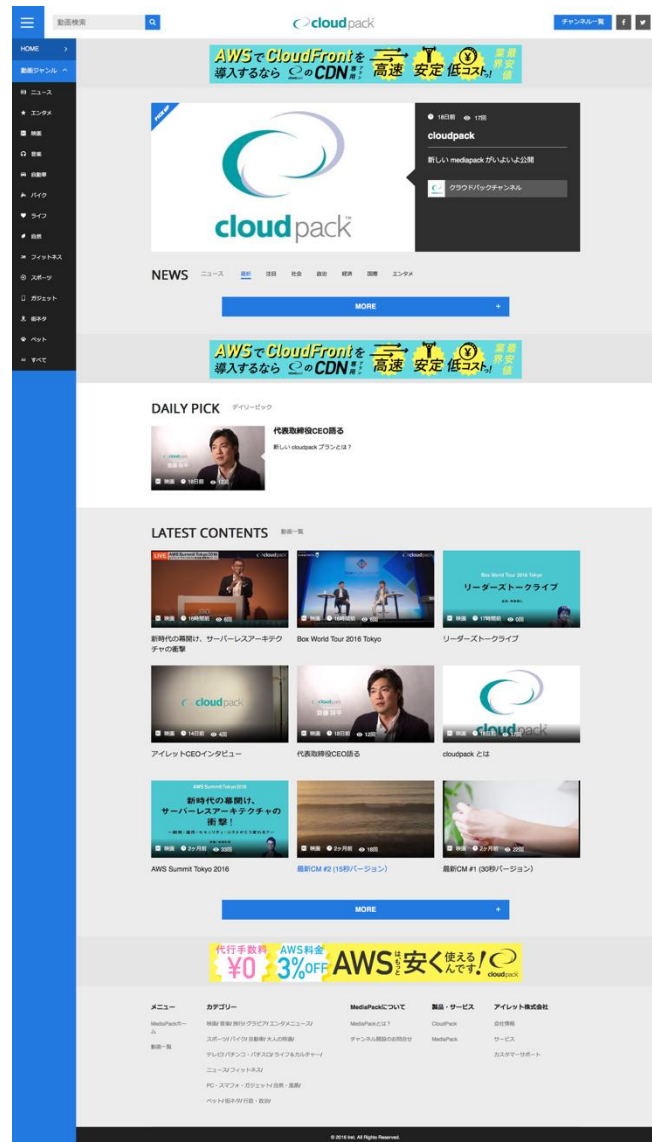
動画検索

cloudpack

チャンネル一覧 f

HOME
動画ジャンル
ニュース
エンタメ
映画
音楽
自動車
バイク
ライフ
自然
フィットネス
スポーツ
ガジェット
led ネタ
ペット
すべて

AWSでCloudFrontを導入するなら のCDN 高速 安定 低コスト! 業界最安値

PICK UP

cloudpack

18日前 17回

cloudpack

新しい mediapack がいよいよ公開

クラウドパックチャンネル

NEWS ニュース 最新 注目 社会 政治 経済 国際 エンタメ

MORE +

AWSでCloudFrontを導入するなら のCDN 高速 安定 低コスト! 業界最安値

DAILY PICK デイリーピック

代表取締役CEO語る

新しい cloudpack プランとは？

映画 18日前 12回

LATEST CONTENTS 動画一覧

LIVE AWS Summit Tokyo 2016

映画 16時間前 6回
新時代の幕開け、サーバーレスアーキテクチャの衝撃

映画 16時間前 6回
Box World Tour 2016 Tokyo

Box World Tour 2016 Tokyo
リーダーズトークライブ
映画 17時間前 0回
リーダーズトークライブ

cloudpack
映画 14日前 4回
アイレットCEOインタビュー

映画 18日前 12回
代表取締役CEO語る

cloudpack
映画 18日前 4回
cloudpack とは

AWS Summit Tokyo 2016
新時代の幕開け、サーバーレスアーキテクチャの衝撃！
映画 2ヶ月前 33回
AWS Summit Tokyo 2016

映画 2ヶ月前 18回
最新CM #2 (15秒バージョン)

映画 2ヶ月前 22回
最新CM #1 (30秒バージョン)

MORE +

代行手数料 ¥0 AWS料金 3%OFF AWSはもっと安く使えるんです! cloudpack

メニュー
MediaPackホーム
動画一覧

カテゴリー
映画/音楽/旅行/グラビア/エンタメニュース/
スポーツ/バイク/自動車/大人の時間/
テレビ/パチンコ・パチスロ/ライフ&カルチャー/
ニュース/フィットネス/
PC・スマフォ・ガジェット/自然・風景/
ペット/led ネタ/行政・政治/

MediaPackについて
MediaPackとは？
チャンネル開設のお問合せ

製品・サービス
CloudPack
MediaPack

アイレット株式会社
会社情報
サービス
カスタマーサポート

© 2016 iret. All Rights Reserved.